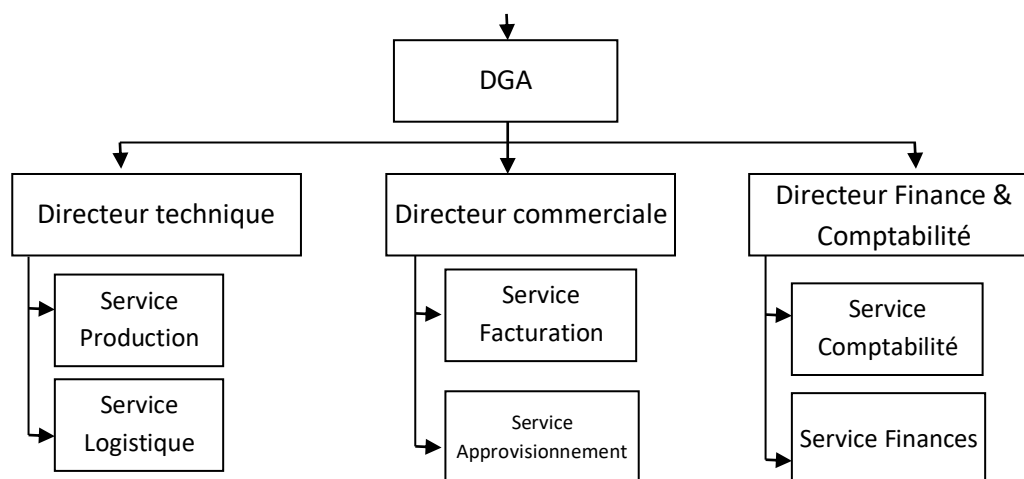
DGA

Directeur technique

Service Production

Service Logistique

Directeur commerciale

Service Facturation

Service Approvisionnement

Directeur Finance & Comptabilité

Service Comptabilité

Service Finances